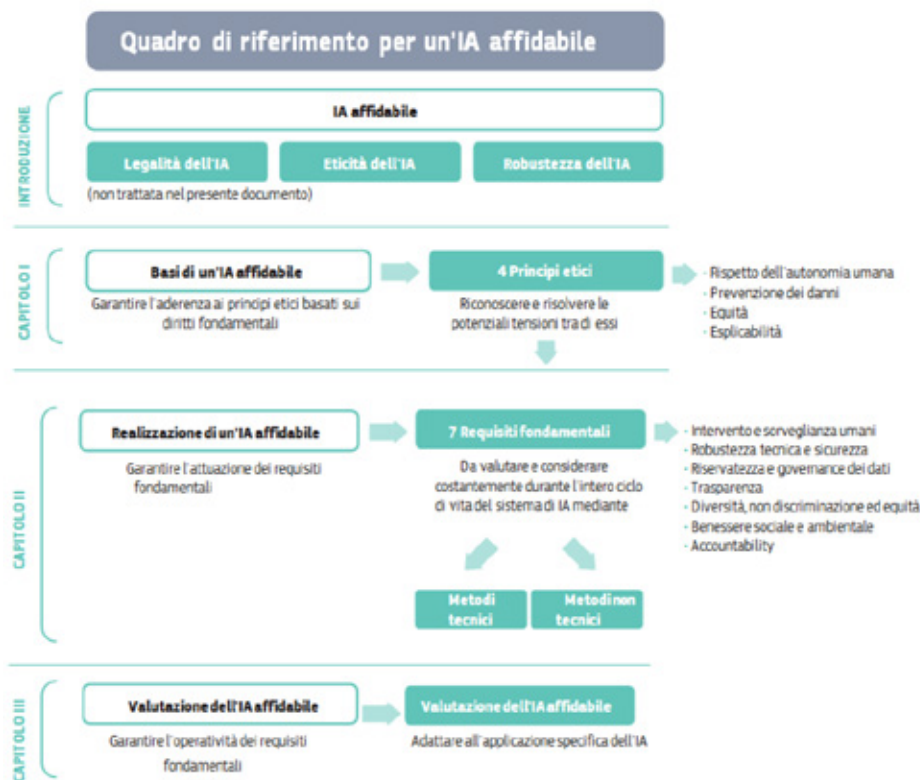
Quadro di riferimento per un'IA affidabile

INTRODUZIONE

IA affidabile

Legalità dell'IA

Eticità dell'IA

Robustezza dell'IA

(non trattata nel presente documento)

CAPITOLO I

Basi di un'IA affidabile

Garantire l'aderenza ai principi etici basati sui diritti fondamentali

4 Principi etici

Riconoscere e risolvere le potenziali tensioni tra di essi

- Rispetto dell'autonomia umana
- Prevenzione dei danni
- Equità
- Esplicabilità

CAPITOLO II

Realizzazione di un'IA affidabile

Garantire l'attuazione dei requisiti fondamentali

7 Requisiti fondamentali

Da valutare e considerare costantemente durante l'intero ciclo di vita del sistema di IA mediante

- Intervento e sorveglianza umani
- Robustezza tecnica e sicurezza
- Riservatezza e governance dei dati
- Trasparenza
- Diversità, non discriminazione ed equità
- Benessere sociale e ambientale
- Accountability

Metodi tecnici

Metodi non tecnici

CAPITOLO III

Valutazione dell'IA affidabile

Garantire l'operatività dei requisiti fondamentali

Valutazione dell'IA affidabile

Adattare all'applicazione specifica dell'IA